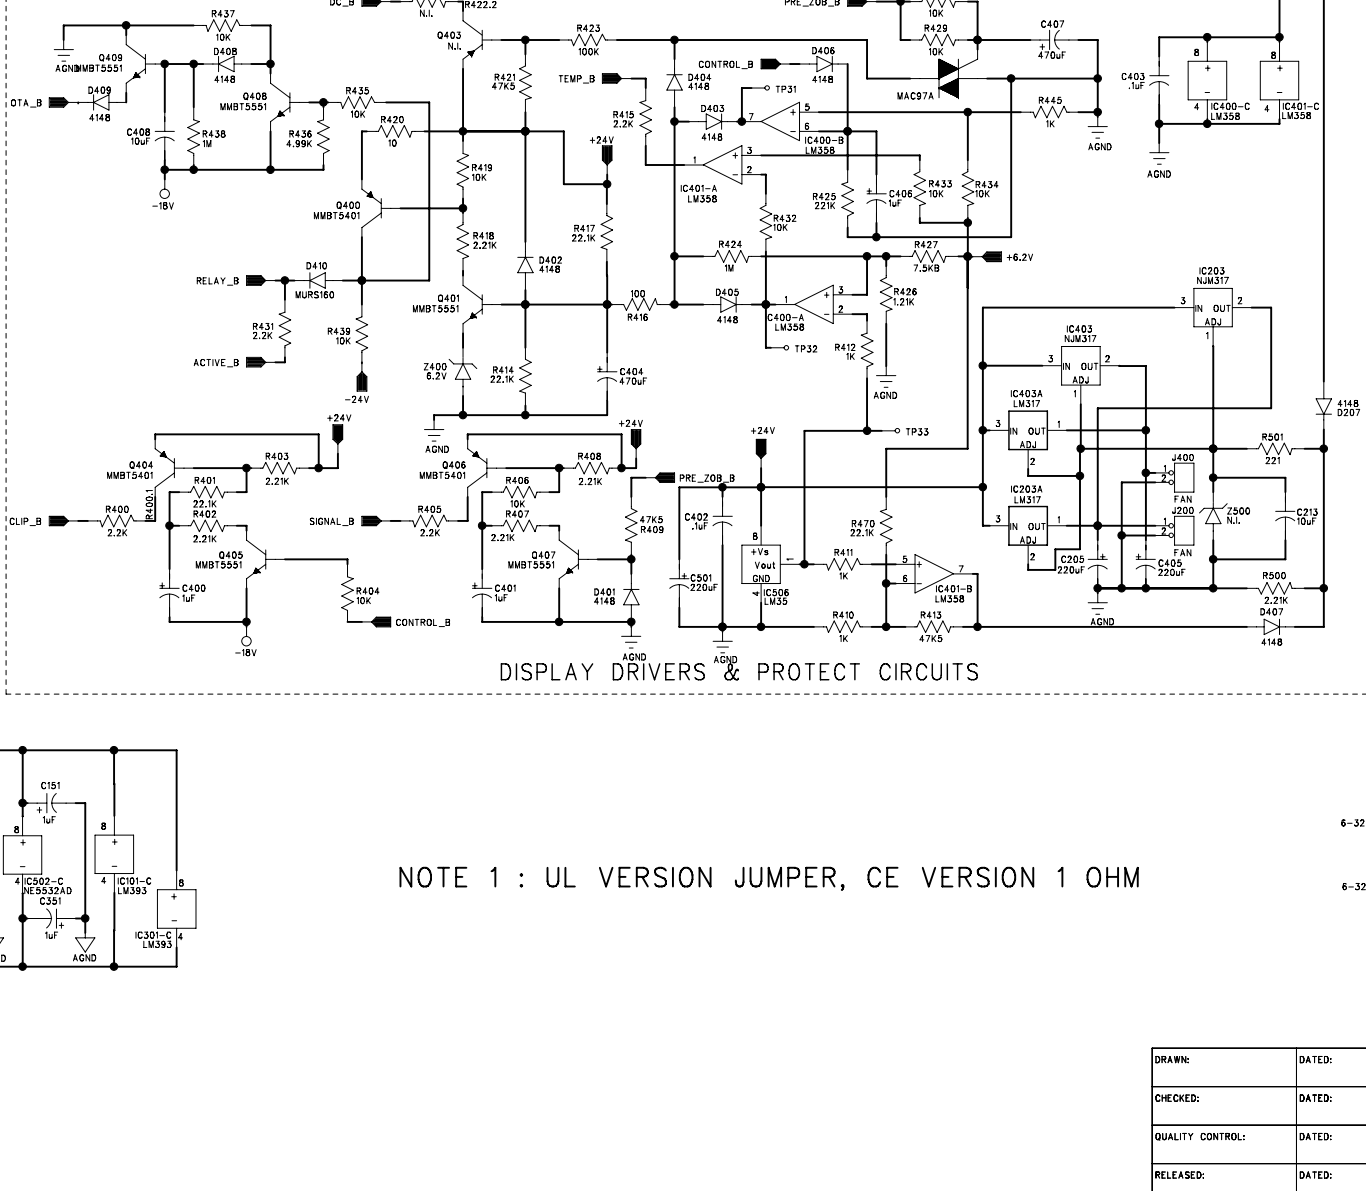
DC_B
N.I.
R422.2
PRE_ZOB_B
10K
R429
10K
C407
470uF
R437
10K
D408
4148
Q409
MMBT5551
AGND
Q403
N.I.
R423
100K
CONTROL_B
D406
4148
D404
4148
TEMP_B
R421
47K5
MAC97A
C403
.1uF
8
+
-
4
IC400-C
LM358
8
+
-
4
IC401-C
LM358
OTA_B
D409
4148
Q408
MMBT5551
R435
10K
TP31
D403
4148
7
5
6
R445
1K
AGND
C408
10uF
R438
1M
R436
4.99K
R420
10
R415
2.2K
IC400-B
LM358
AGND
-18V
+24V
3
2
1
IC401-A
LM358
R419
10K
R433
10K
R434
10K
C406
1uF
R425
221K
Q400
MMBT5401
R432
10K
R418
2.21K
R417
22.1K
D402
4148
R424
1M
R427
7.5KB
+6.2V
RELAY_B
D410
MURS160
IC203
NJM317
3
IN OUT
2
ADJ
1
R426
1.21K
Q401
MMBT5551
100
R416
D405
4148
1
3
2
C400-A
LM358
R431
2.2K
R439
10K
TP32
R412
1K
IC403
NJM317
3
IN OUT
2
ADJ
1
ACTIVE_B
Z400
6.2V
R414
22.1K
C404
470uF
AGND
IC403A
LM317
3
IN OUT
1
ADJ
2
4148
D207
-24V
AGND
+24V
+24V
TP33
J400
1
2
FAN
R501
221
Q404
MMBT5401
R403
2.21K
Q406
MMBT5401
R408
2.21K
PRE_ZOB_B
+24V
R401
22.1K
R406
10K
IC203A
LM317
CLIP_B
R400
2.2K
R400.1
R402
2.21K
SIGNAL_B
R405
2.2K
R407
2.21K
47K5
R409
C402
.1uF
8
+Vs
Vout
GND
4
IC506
LM35
R470
22.1K
3
IN OUT
1
ADJ
2
J200
1
2
FAN
Z500
N.I.
C213
10uF
Q405
MMBT5551
Q407
MMBT5551
R411
1K
5
6
7
IC401-B
LM358
C205
220uF
C405
220uF
C400
1uF
R404
10K
C401
1uF
D401
4148
C501
220uF
R500
2.21K
AGND
CONTROL_B
R410
1K
R413
47K5
D407
4148
-18V
AGND
AGND
DISPLAY DRIVERS & PROTECT CIRCUITS

C151
1uF
8
+
-
4
IC502-C
NE5532AD
C351
1uF
AGND
8
+
-
4
IC101-C
LM393
8
+
-
4
IC301-C
LM393

NOTE 1 : UL VERSION JUMPER, CE VERSION 1 OHM

6-32
6-32

| DRAWN: | DATED: |
|---|---|
| CHECKED: | DATED: |
| QUALITY CONTROL: | DATED: |
| RELEASED: | DATED: |